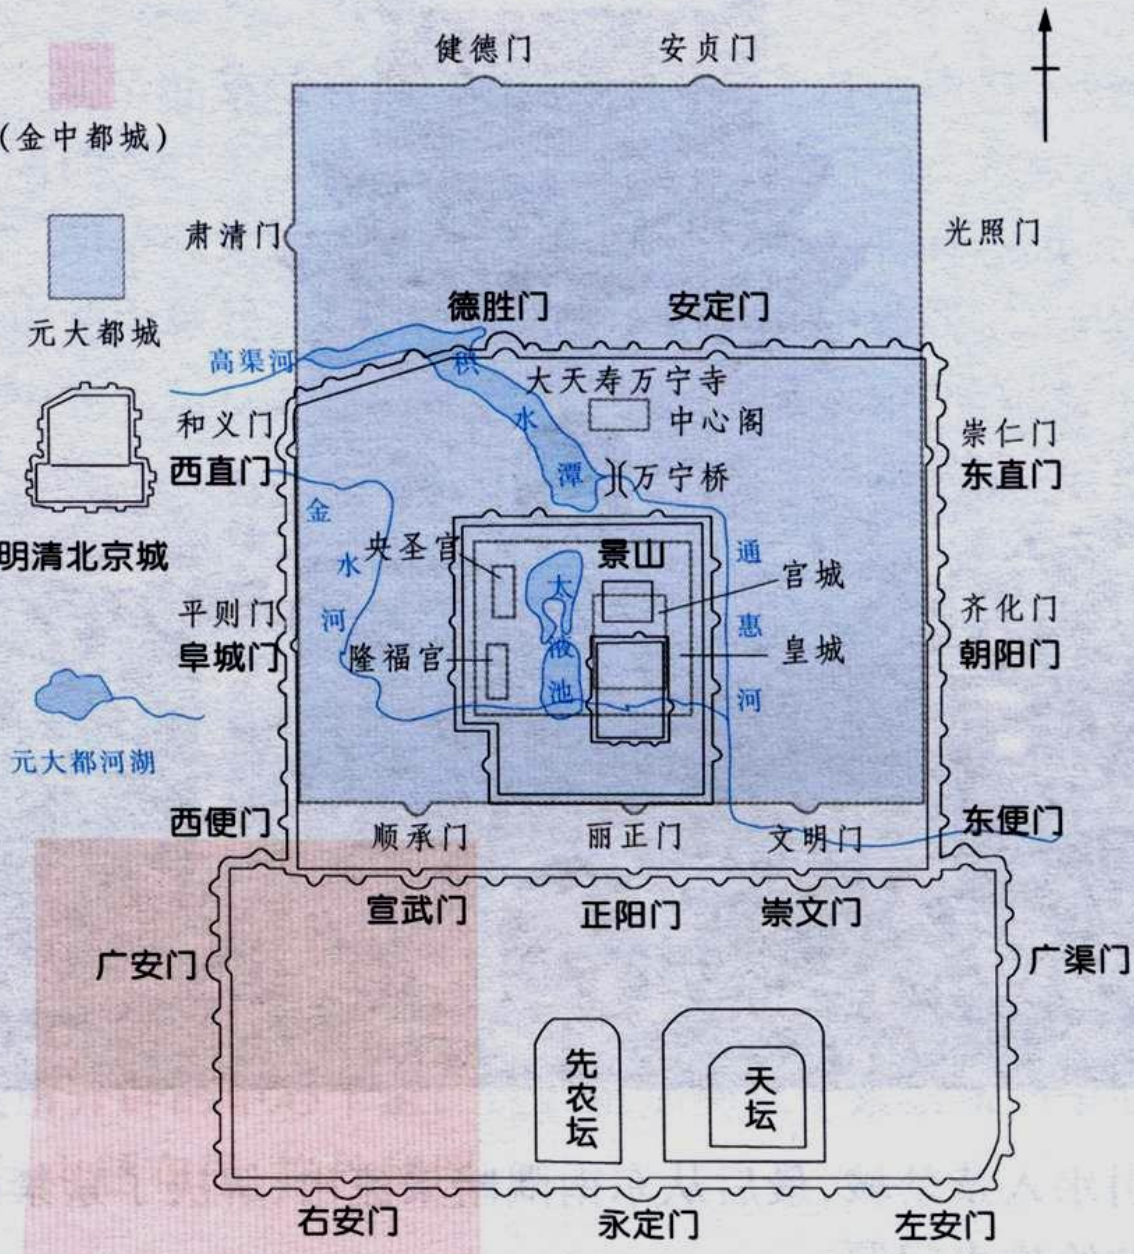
(金中都城)

元大都城

明清北京城

元大都河湖

健德门 安贞门

肃清门 光照门

德胜门 安定门

高粱河

积水潭

大天寿万宁寺

中心阁

和义门 崇仁门

西直门 东直门

万宁桥

金水河

央圣宫

景山

通惠河

宫城

平则门 齐化门

阜城门 朝阳门

太液池

隆福宫

皇城

西便门 东便门

顺承门 丽正门 文明门

宣武门 正阳门 崇文门

广安门 广渠门

先农坛

天坛

右安门 永定门 左安门